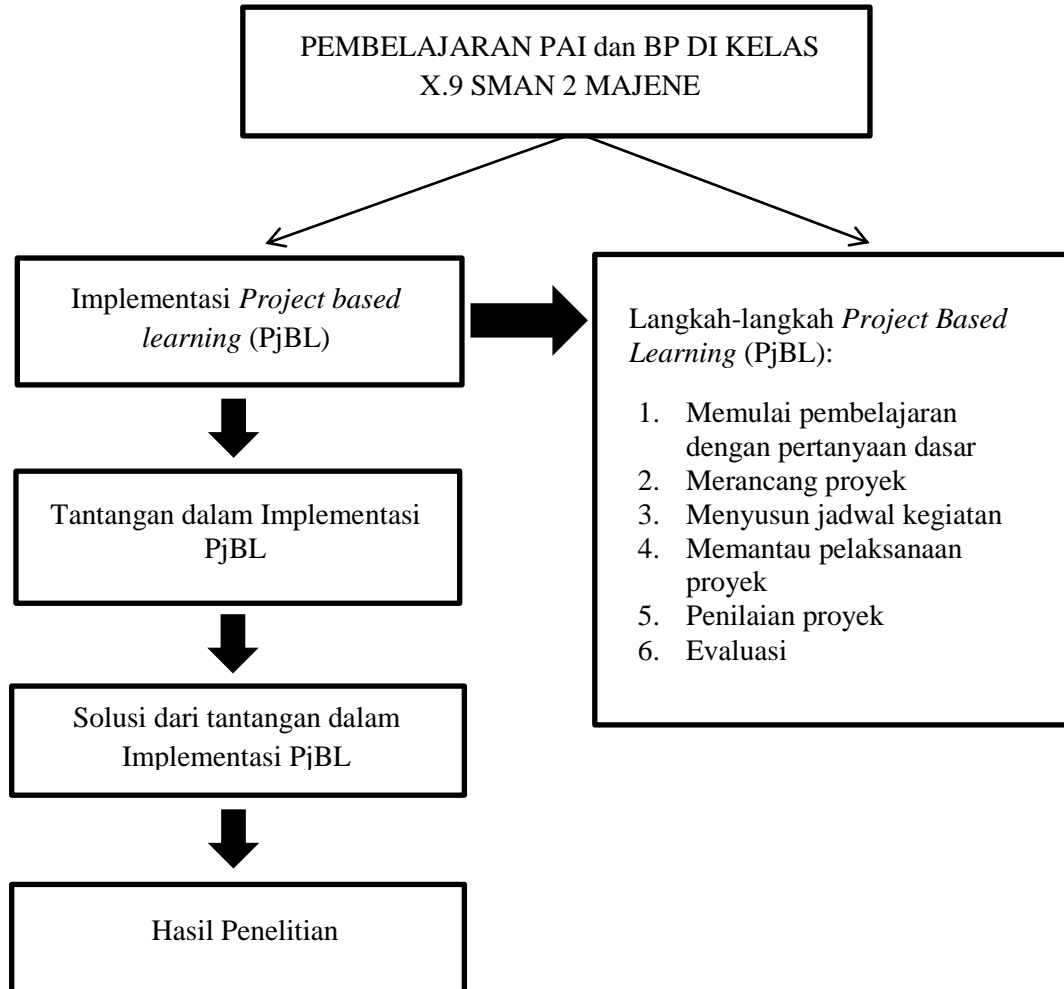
PEMBELAJARAN PAI dan BP DI KELAS X.9 SMAN 2 MAJENE

Implementasi *Project based learning* (PjBL)

Langkah-langkah *Project Based Learning* (PjBL):

1. Memulai pembelajaran dengan pertanyaan dasar
2. Merancang proyek
3. Menyusun jadwal kegiatan
4. Memantau pelaksanaan proyek
5. Penilaian proyek
6. Evaluasi

Tantangan dalam Implementasi PjBL

Solusi dari tantangan dalam Implementasi PjBL

Hasil Penelitian